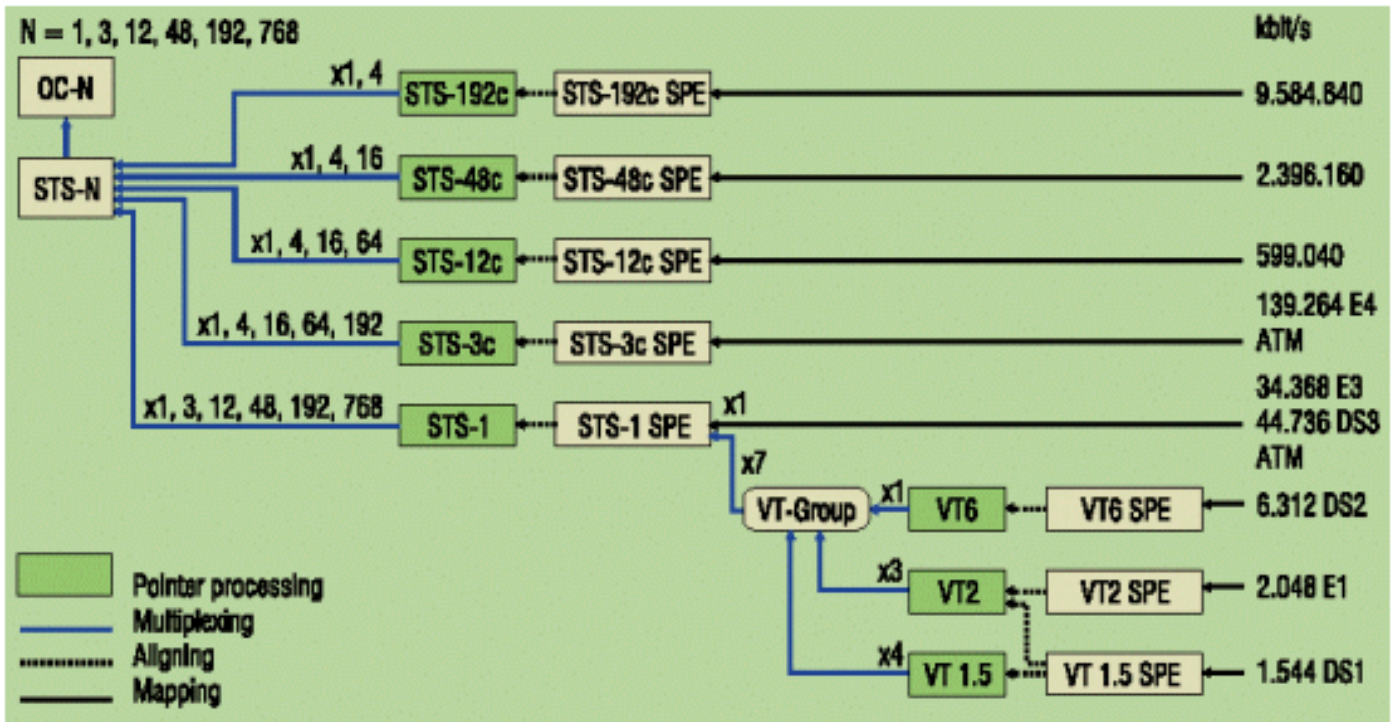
N = 1, 3, 12, 48, 192, 768

kbit/s

OC-N

STS-N

x1, 4
STS-192c
STS-192c SPE
9.584.640

x1, 4, 16
STS-48c
STS-48c SPE
2.396.160

x1, 4, 16, 64
STS-12c
STS-12c SPE
599.040

x1, 4, 16, 64, 192
STS-3c
STS-3c SPE
139.264 E4
ATM

x1, 3, 12, 48, 192, 768
STS-1
STS-1 SPE
x1
34.368 E3
44.736 DS3
ATM

x7
VT-Group
x1
VT6
VT6 SPE
6.312 DS2

x3
VT2
VT2 SPE
2.048 E1

x4
VT 1.5
VT 1.5 SPE
1.544 DS1

Pointer processing
Multiplexing
Aligning
Mapping